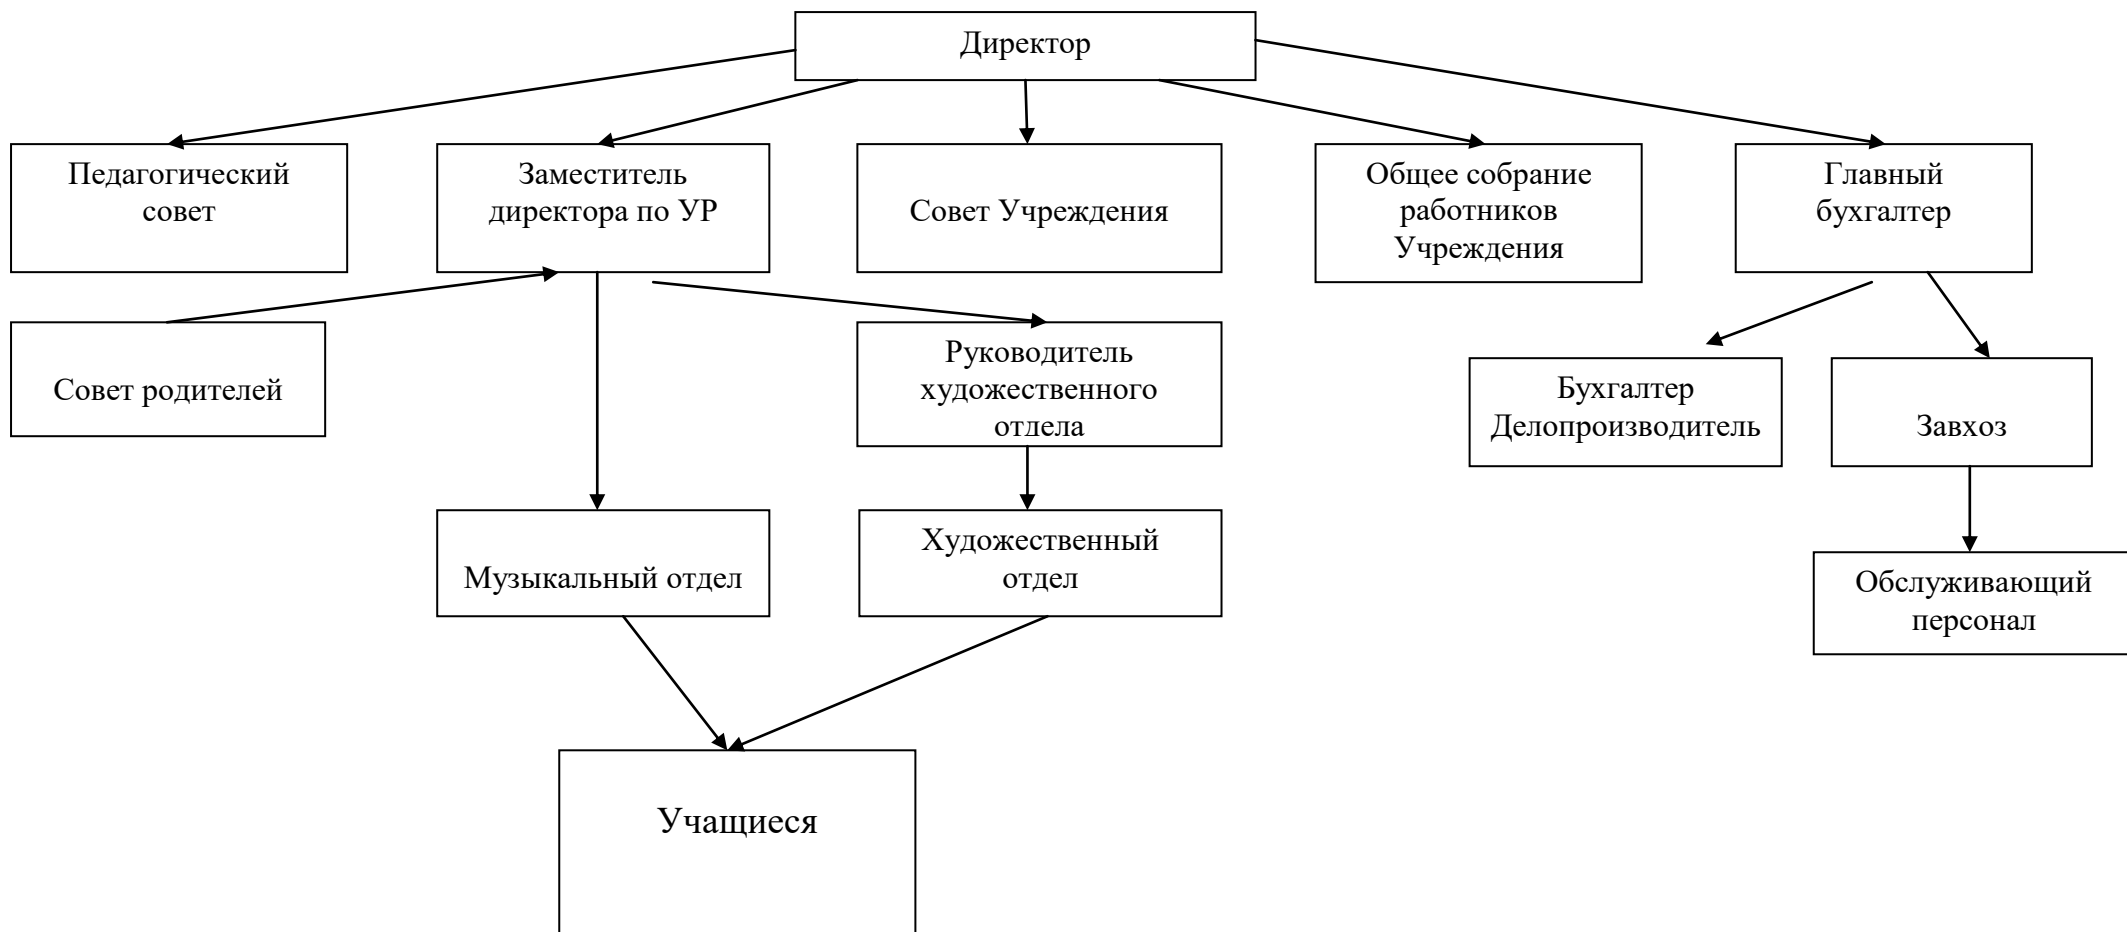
Директор

Педагогический совет

Заместитель директора по УР

Совет Учреждения

Общее собрание работников Учреждения

Главный бухгалтер

Совет родителей

Руководитель художественного отдела

Бухгалтер Делопроизводитель

Завхоз

Музыкальный отдел

Художественный отдел

Обслуживающий персонал

Учащиеся